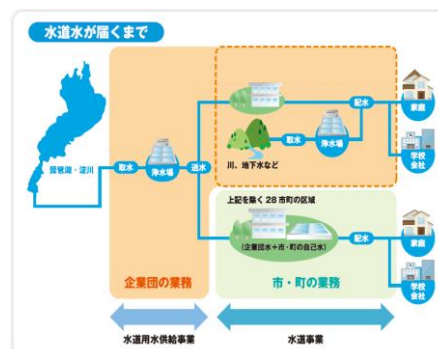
水道水が届くまで

琵琶湖・淀川

取水

浄水場

送水

配水

家庭

取水

浄水場

学校
会社

川、地下水など

上記を除く 28 市町の区域

(企業団水＋市・町の自己水)

配水

家庭

学校
会社

企業団の業務

市・町の業務

水道用水供給事業

水道事業